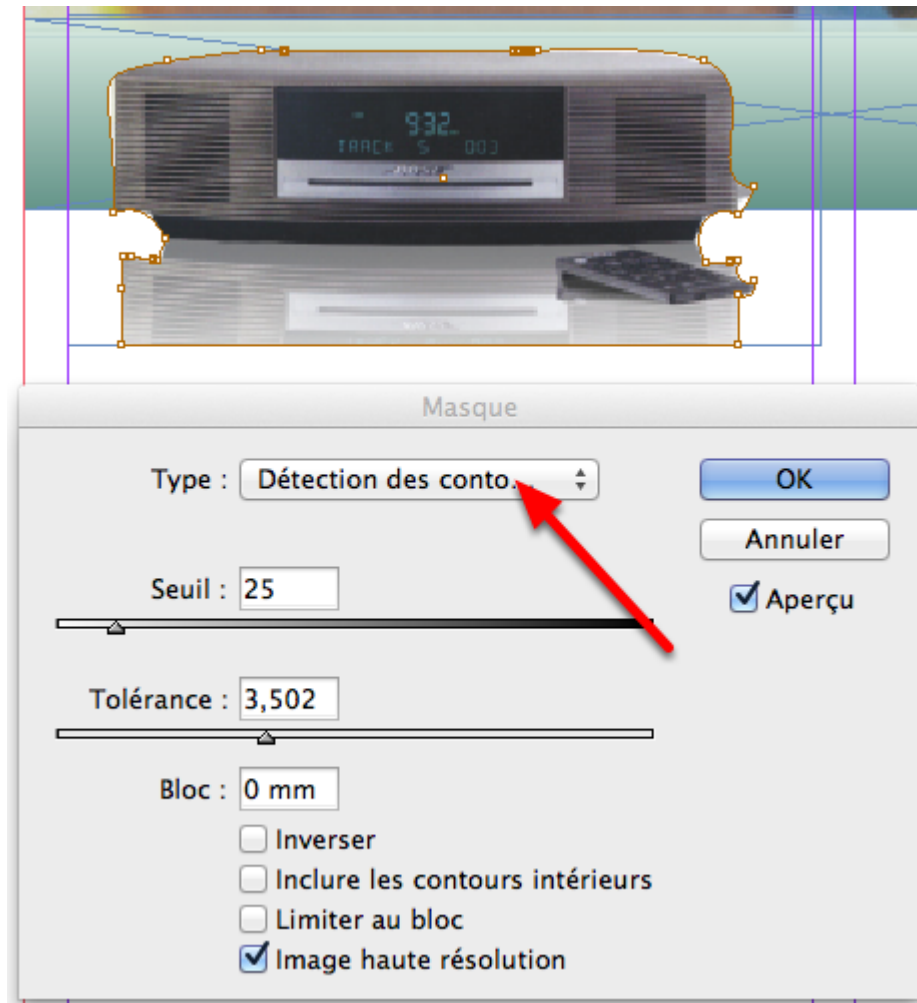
932
TRACK 5 003

Masque

Type : Détection des conto...

OK

Annuler

Aperçu

Seuil : 25

Tolérance : 3,502

Bloc : 0 mm

Inverser

Inclure les contours intérieurs

Limiter au bloc

Image haute résolution